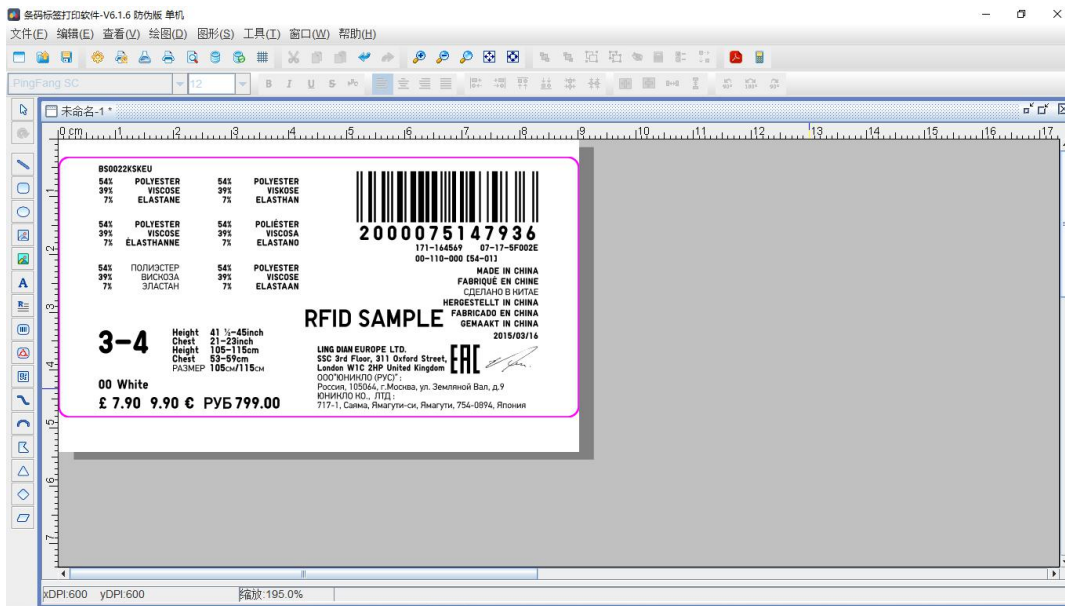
条码标签打印软件-V6.1.6 防伪版 单机
文件(F) 编辑(E) 查看(V) 绘图(D) 图形(S) 工具(T) 窗口(W) 帮助(H)

PingFang SC 12

未命名-1 *

BS0022KSKEU

| 54% | POLYESTER | 54% | POLYESTER |
|---|---|---|---|
| 39% | VISCOSE | 39% | VISKOSE |
| 7% | ELASTANE | 7% | ELASTHAN |
| 54% | POLYESTER | 54% | POLIÉSTER |
| 39% | VISCOSE | 39% | VISCOSA |
| 7% | ÉLASTHANNE | 7% | ELASTANO |
| 54% | ПОЛИЭСТЕР | 54% | POLYESTER |
| 39% | ВИСКОЗА | 39% | VISCOSE |
| 7% | ЭЛАСТАН | 7% | ELASTAAN |

2000075147936
171-164569 07-17-5F002E
00-110-000 [54-01]
MADE IN CHINA
FABRIQUÉ EN CHINE
СДЕЛАНО В КИТАЕ
HERGESTELLT IN CHINA
FABRICADO EN CHINA
GEMAAKT IN CHINA
2015/03/16

RFID SAMPLE

3−4
Height 41 ½−45inch
Chest 21−23inch
Height 105−115cm
Chest 53−59cm
РАЗМЕР 105см/115см

00 White
£ 7.90 9.90 € РУБ 799.00

LING DIAN EUROPE LTD.
SSC 3rd Floor, 311 Oxford Street,
London W1C 2HP United Kingdom
ООО"ЮНИКЛО (РУС)" :
Россия, 105064, г.Москва, ул. Земляной Вал, д.9
ЮНИКЛО КО., ЛТД :
717-1, Саяма, Ямагути-си, Ямагути, 754-0894, Япония
EAC

xDPI:600 yDPI:600 缩放:195.0%